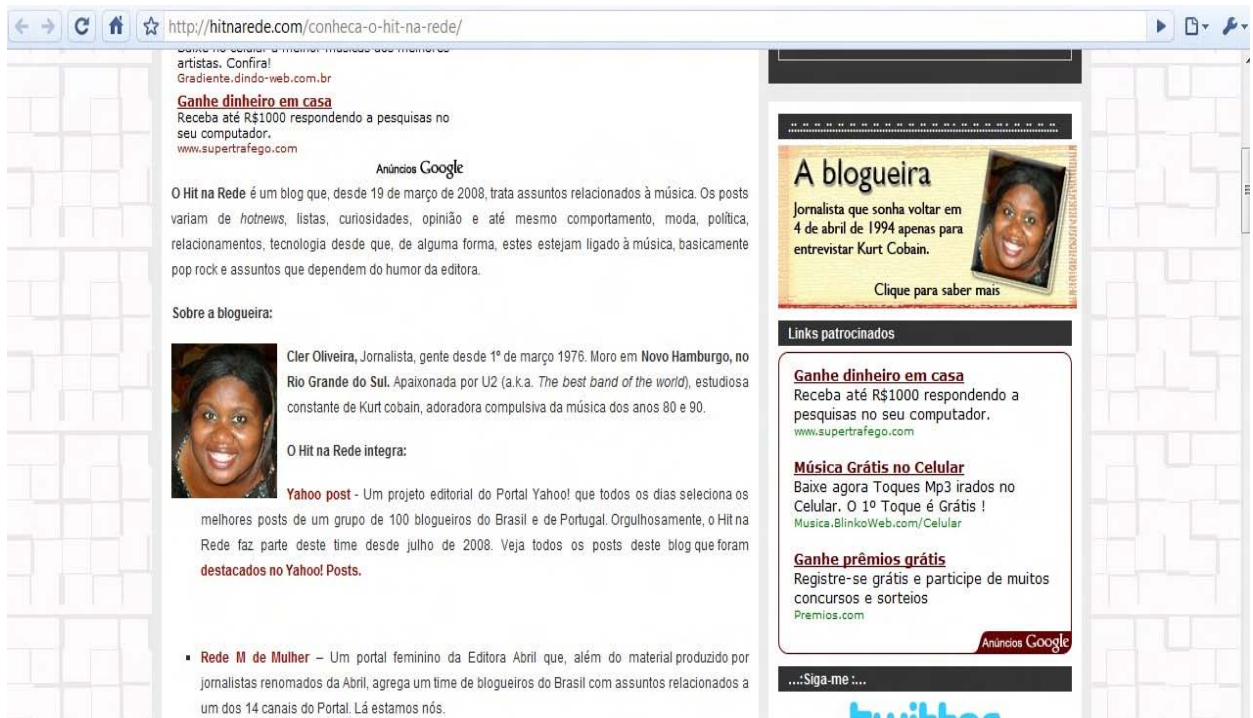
http://hitnarede.com/conheca-o-hit-na-rede/

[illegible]
artistas. Confira!
Gradiente.dindo-web.com.br

Ganhe dinheiro em casa
Receba até R$1000 respondendo a pesquisas no seu computador.
www.supertrafego.com

Anúncios Google

O Hit na Rede é um blog que, desde 19 de março de 2008, trata assuntos relacionados à música. Os posts variam de hotnews, listas, curiosidades, opinião e até mesmo comportamento, moda, política, relacionamentos, tecnologia desde que, de alguma forma, estes estejam ligado à música, basicamente pop rock e assuntos que dependem do humor da editora.

Sobre a blogueira:

Cler Oliveira, Jornalista, gente desde 1º de março 1976. Moro em Novo Hamburgo, no Rio Grande do Sul. Apaixonada por U2 (a.k.a. The best band of the world), estudiosa constante de Kurt cobain, adoradora compulsiva da música dos anos 80 e 90.

O Hit na Rede integra:

Yahoo post - Um projeto editorial do Portal Yahoo! que todos os dias seleciona os melhores posts de um grupo de 100 blogueiros do Brasil e de Portugal. Orgulhosamente, o Hit na Rede faz parte deste time desde julho de 2008. Veja todos os posts deste blog que foram destacados no Yahoo! Posts.

- Rede M de Mulher – Um portal feminino da Editora Abril que, além do material produzido por jornalistas renomados da Abril, agrega um time de blogueiros do Brasil com assuntos relacionados a um dos 14 canais do Portal. Lá estamos nós.

A blogueira
Jornalista que sonha voltar em 4 de abril de 1994 apenas para entrevistar Kurt Cobain.
Clique para saber mais

Links patrocinados

Ganhe dinheiro em casa
Receba até R$1000 respondendo a pesquisas no seu computador.
www.supertrafego.com

Música Grátis no Celular
Baixe agora Toques Mp3 irados no Celular. O 1º Toque é Grátis !
Musica.BlinkoWeb.com/Celular

Ganhe prêmios grátis
Registre-se grátis e participe de muitos concursos e sorteios
Premios.com

Anúncios Google

...:Siga-me :...
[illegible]